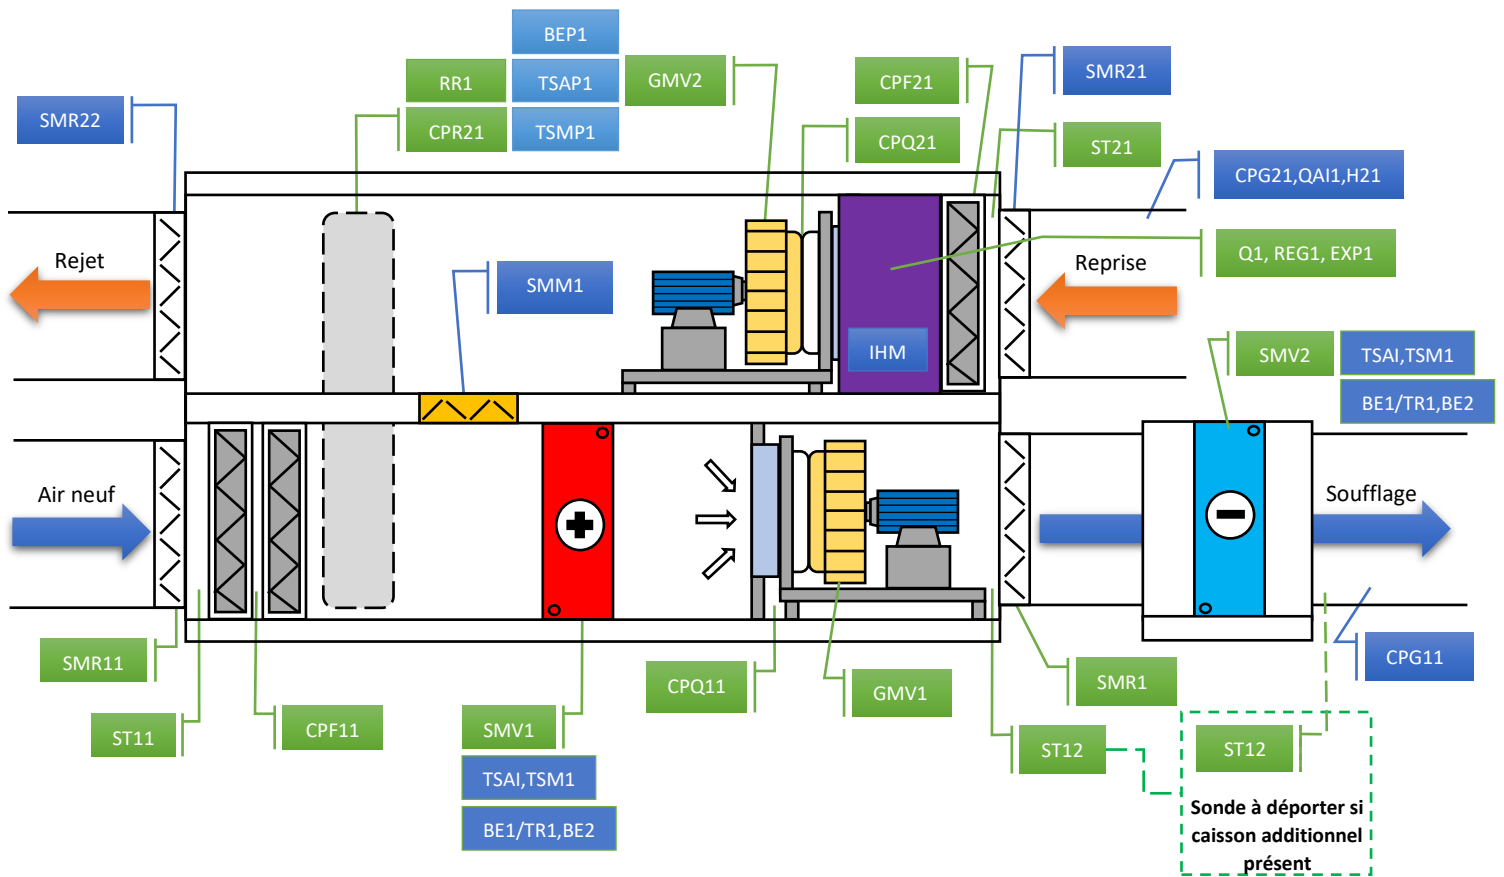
BEP1

RR1

TSAP1

GMV2

CPF21

SMR21

SMR22

CPR21

TSMP1

CPQ21

ST21

CPG21,QAI1,H21

Q1, REG1, EXP1

Rejet

SMM1

Reprise

IHM

SMV2

TSAI,TSM1

BE1/TR1,BE2

Air neuf

Soufflage

CPG11

SMR11

CPQ11

GMV1

SMR1

ST11

CPF11

SMV1

ST12

ST12

TSAI,TSM1

BE1/TR1,BE2

Sonde à déporter si caisson additionnel présent